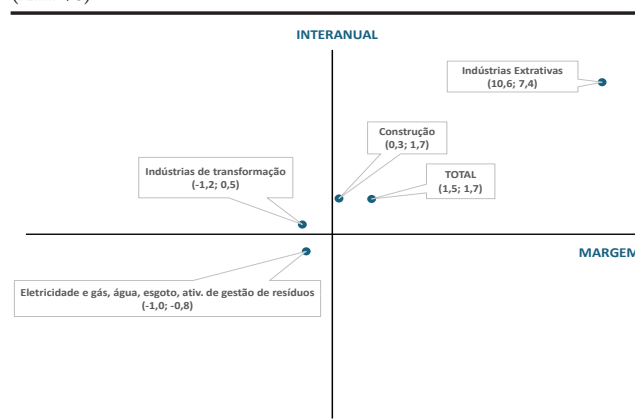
INTERANUAL

Indústrias Extrativas
(10,6; 7,4)

Construção
(0,3; 1,7)

TOTAL
(1,5; 1,7)

Indústrias de transformação
(-1,2; 0,5)

MARGEM

Eletricidade e gás, água, esgoto, ativ. de gestão de resíduos
(-1,0; -0,8)